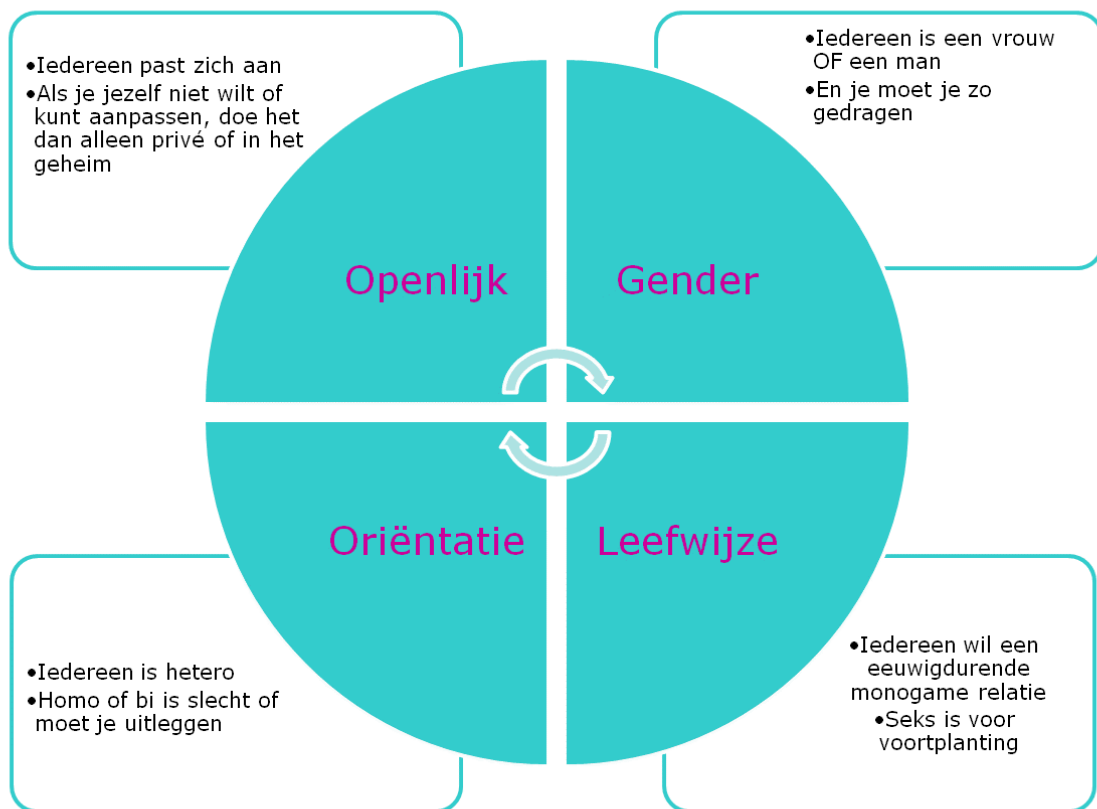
•Iedereen past zich aan
•Als je jezelf niet wilt of kunt aanpassen, doe het dan alleen privé of in het geheim

•Iedereen is een vrouw OF een man
•En je moet je zo gedragen

Openlijk

Gender

Oriëntatie

Leefwijze

•Iedereen is hetero
•Homo of bi is slecht of moet je uitleggen

•Iedereen wil een eeuwigdurende monogame relatie
•Seks is voor voortplanting